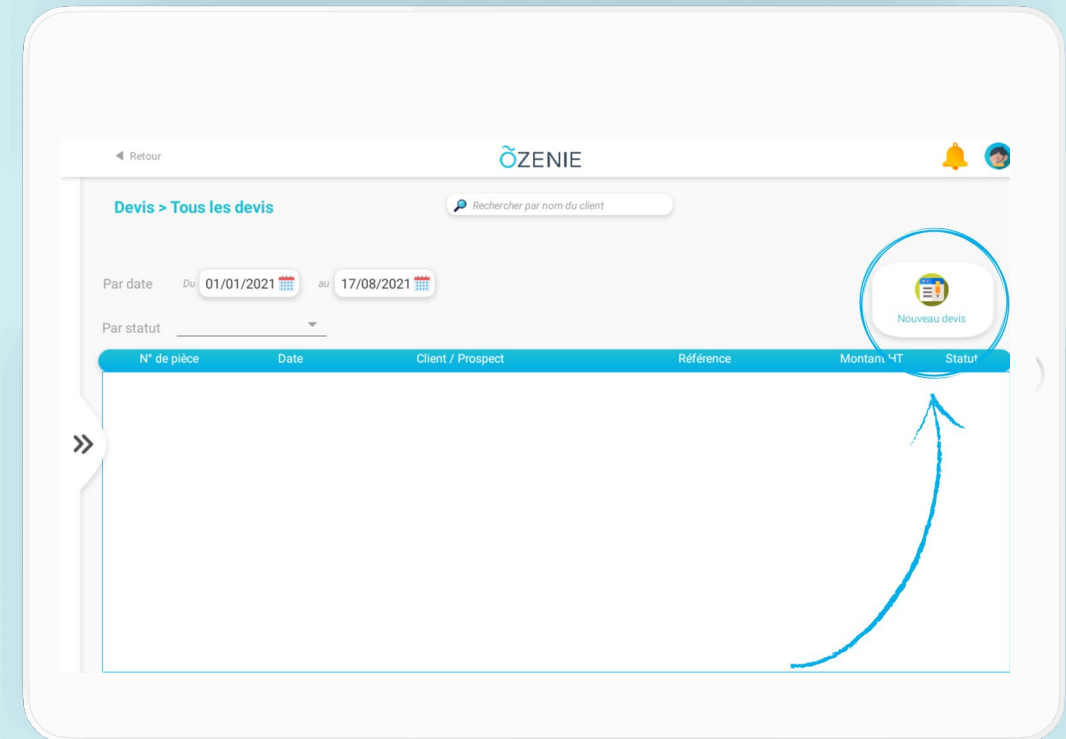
◀ Retour

ÕZENIE

Devis > Tous les devis

Rechercher par nom du client

Par date Du 01/01/2021 au 17/08/2021

Nouveau devis

Par statut

| N° de pièce | Date | Client / Prospect | Référence | Montant HT | Statut |
|---|---|---|---|---|---|

»